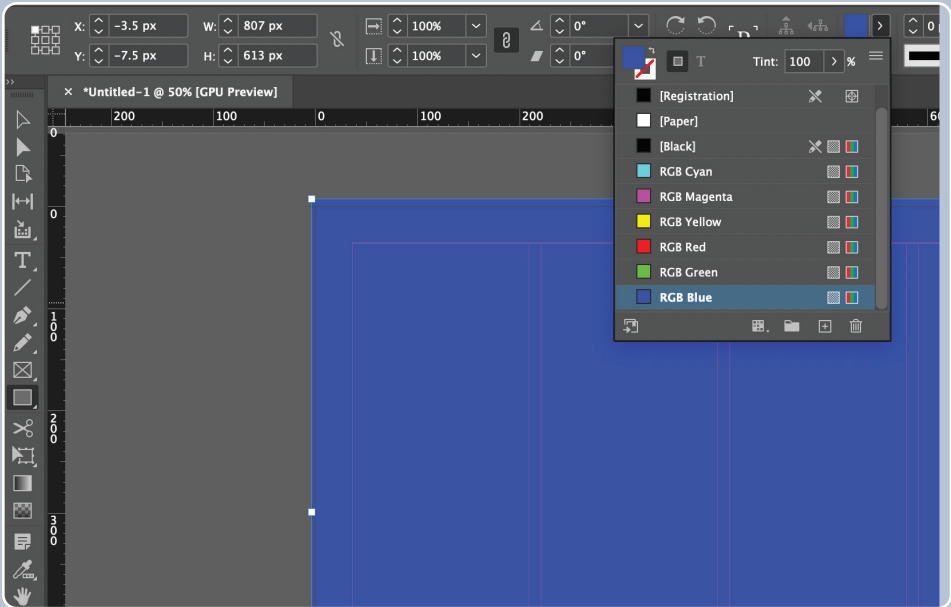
X: -3.5 px
Y: -7.5 px
W: 807 px
H: 613 px
100%
100%
0°
0°
0

*Untitled-1 @ 50% [GPU Preview]

200 100 0 100 200 60

0
100
200
300

T
Tint: 100 %

[Registration]
[Paper]
[Black]
RGB Cyan
RGB Magenta
RGB Yellow
RGB Red
RGB Green
RGB Blue